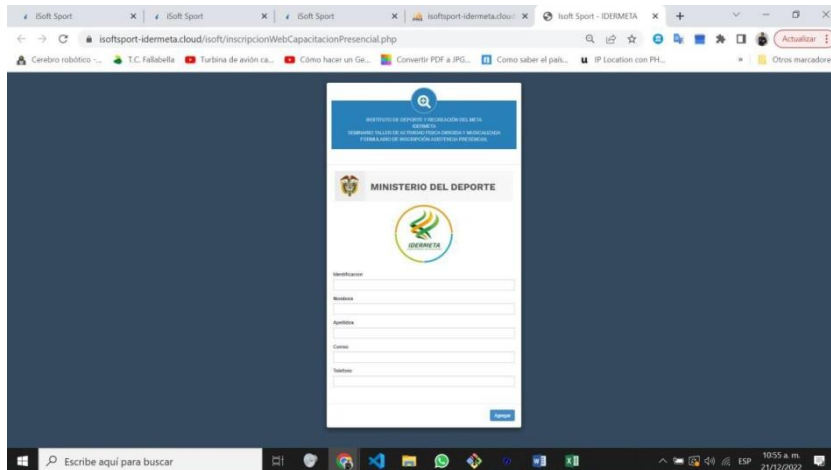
iSoft Sport × iSoft Sport × iSoft Sport × isoftsport-idermeta.cloud × Isoft Sport - IDERMETA × +

isoftsport-idermeta.cloud/isoft/inscripcionWebCapacitacionPresencial.php

Actualizar

Cerebro robótico -... T.C. Fallabella Turbina de avión ca... Cómo hacer un Ge... Convertir PDF a JPG... Como saber el país... IP Location con PH... » Otros marcadores

INSTITUTO DE DEPORTE Y RECREACIÓN DEL META
IDERMETA
SEMINARIO TALLER DE ACTIVIDAD FISICA DIRIGIDA Y MUSICALIZADA
FORMULARIO DE INSCRIPCIÓN ASISTENCIA PRESENCIAL

MINISTERIO DEL DEPORTE

IDERMETA

Identificacion

Nombres

Apellidos

Correo

Telefono

Agregar

Escribe aquí para buscar

ESP 10:55 a. m. 21/12/2022